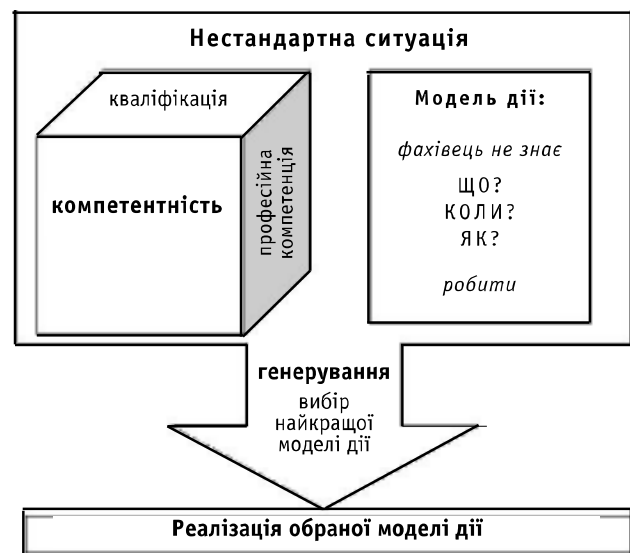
Нестандартна ситуація

кваліфікація

компетентність

професійна компетенція

Модель дії:

фахівець не знає

ЩО?
КОЛИ?
ЯК?

робити

генерування
вибір найкращої моделі дії

Реалізація обраної моделі дії